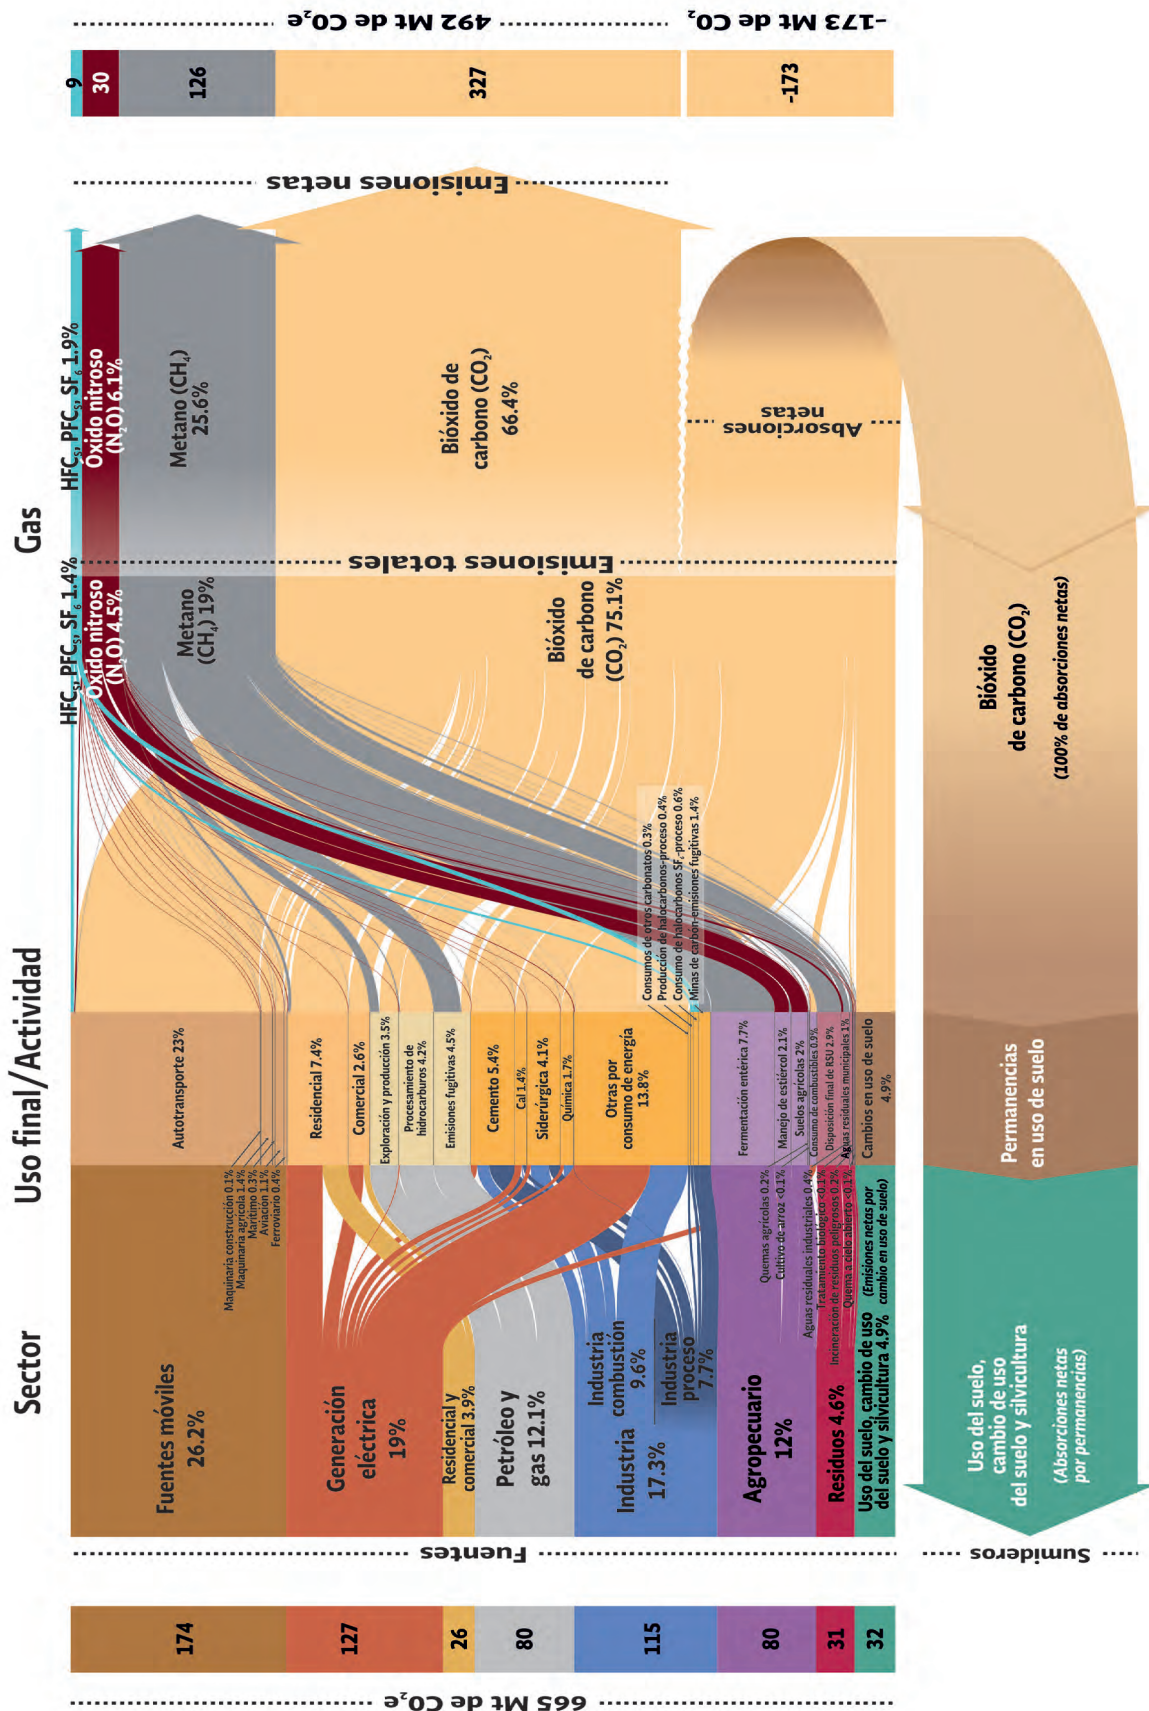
Sector

Uso final/Actividad

Gas

Fuentes móviles 26.2%

Maquinaria construcción 0.1%
Maquinaria agrícola 1.4%
Marítimo 0.3%
Aviación 1.1%
Ferroviario 0.4%

Generación eléctrica 19%

Residencial y comercial 3.9%

Petróleo y gas 12.1%

Industria 17.3%

Industria combustión 9.6%

Industria proceso 7.7%

Agropecuario 12%

Quemas agrícolas 0.2%
Cultivo de arroz <0.1%

Residuos 4.6%

Aguas residuales industriales 0.4%
Tratamiento biológico <0.1%
Incineración de residuos peligrosos 0.2%
Quema a cielo abierto <0.1%

Uso del suelo, cambio de uso del suelo y silvicultura 4.9% (Emisiones netas por cambio en uso de suelo)

Autotransporte 23%

Residencial 7.4%

Comercial 2.6%

Exploración y producción 3.5%

Procesamiento de hidrocarburos 4.2%

Emisiones fugitivas 4.5%

Cemento 5.4%

Cal 1.4%

Siderúrgica 4.1%

Química 1.7%

Otras por consumo de energía 13.8%

Consumos de otros carbonatos 0.3%
Producción de halocarbonos-proceso 0.4%
Consumo de halocarbonos $SF_6$-proceso 0.6%
Minas de carbón-emisiones fugitivas 1.4%

Fermentación entérica 7.7%

Manejo de estiércol 2.1%

Suelos agrícolas 2%

Consumo de combustibles 0.9%

Disposición final de RSU 2.9%

Aguas residuales municipales 1%

Cambios en uso de suelo 4.9%

Permanencias en uso de suelo

Uso del suelo, cambio de uso del suelo y silvicultura (Absorciones netas por permanencias)

$HFC_s$, $PFC_s$, $SF_6$ 1.4%

Óxido nitroso ($N_2O$) 4.5%

Metano ($CH_4$) 19%

Bióxido de carbono ($CO_2$) 75.1%

Emisiones totales

$HFC_s$, $PFC_s$, $SF_6$ 1.9%

Óxido nitroso ($N_2O$) 6.1%

Metano ($CH_4$) 25.6%

Bióxido de carbono ($CO_2$) 66.4%

Absorciones netas

Bióxido de carbono ($CO_2$) (100% de absorciones netas)

Emisiones netas

Fuentes

Sumideros

| 174 | 127 | 26 | 80 | 115 | 80 | 31 | 32 |
|---|---|---|---|---|---|---|---|

665 Mt de $CO_2e$

| 9 | 30 | 126 | 327 | -173 |
|---|---|---|---|---|

492 Mt de $CO_2e$

-173 Mt de $CO_2$